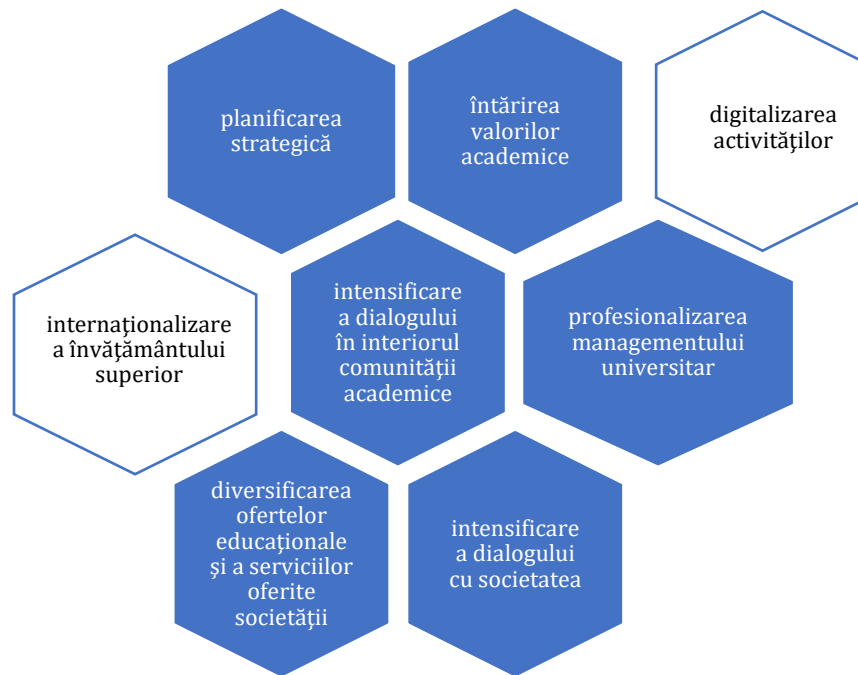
planificarea strategică

întărirea valorilor academice

digitalizarea activităţilor

internaţionalizare a învăţământului superior

intensificare a dialogului în interiorul comunităţii academice

profesionalizarea managementului universitar

diversificarea ofertelor educaţionale şi a serviciilor oferite societăţii

intensificare a dialogului cu societatea